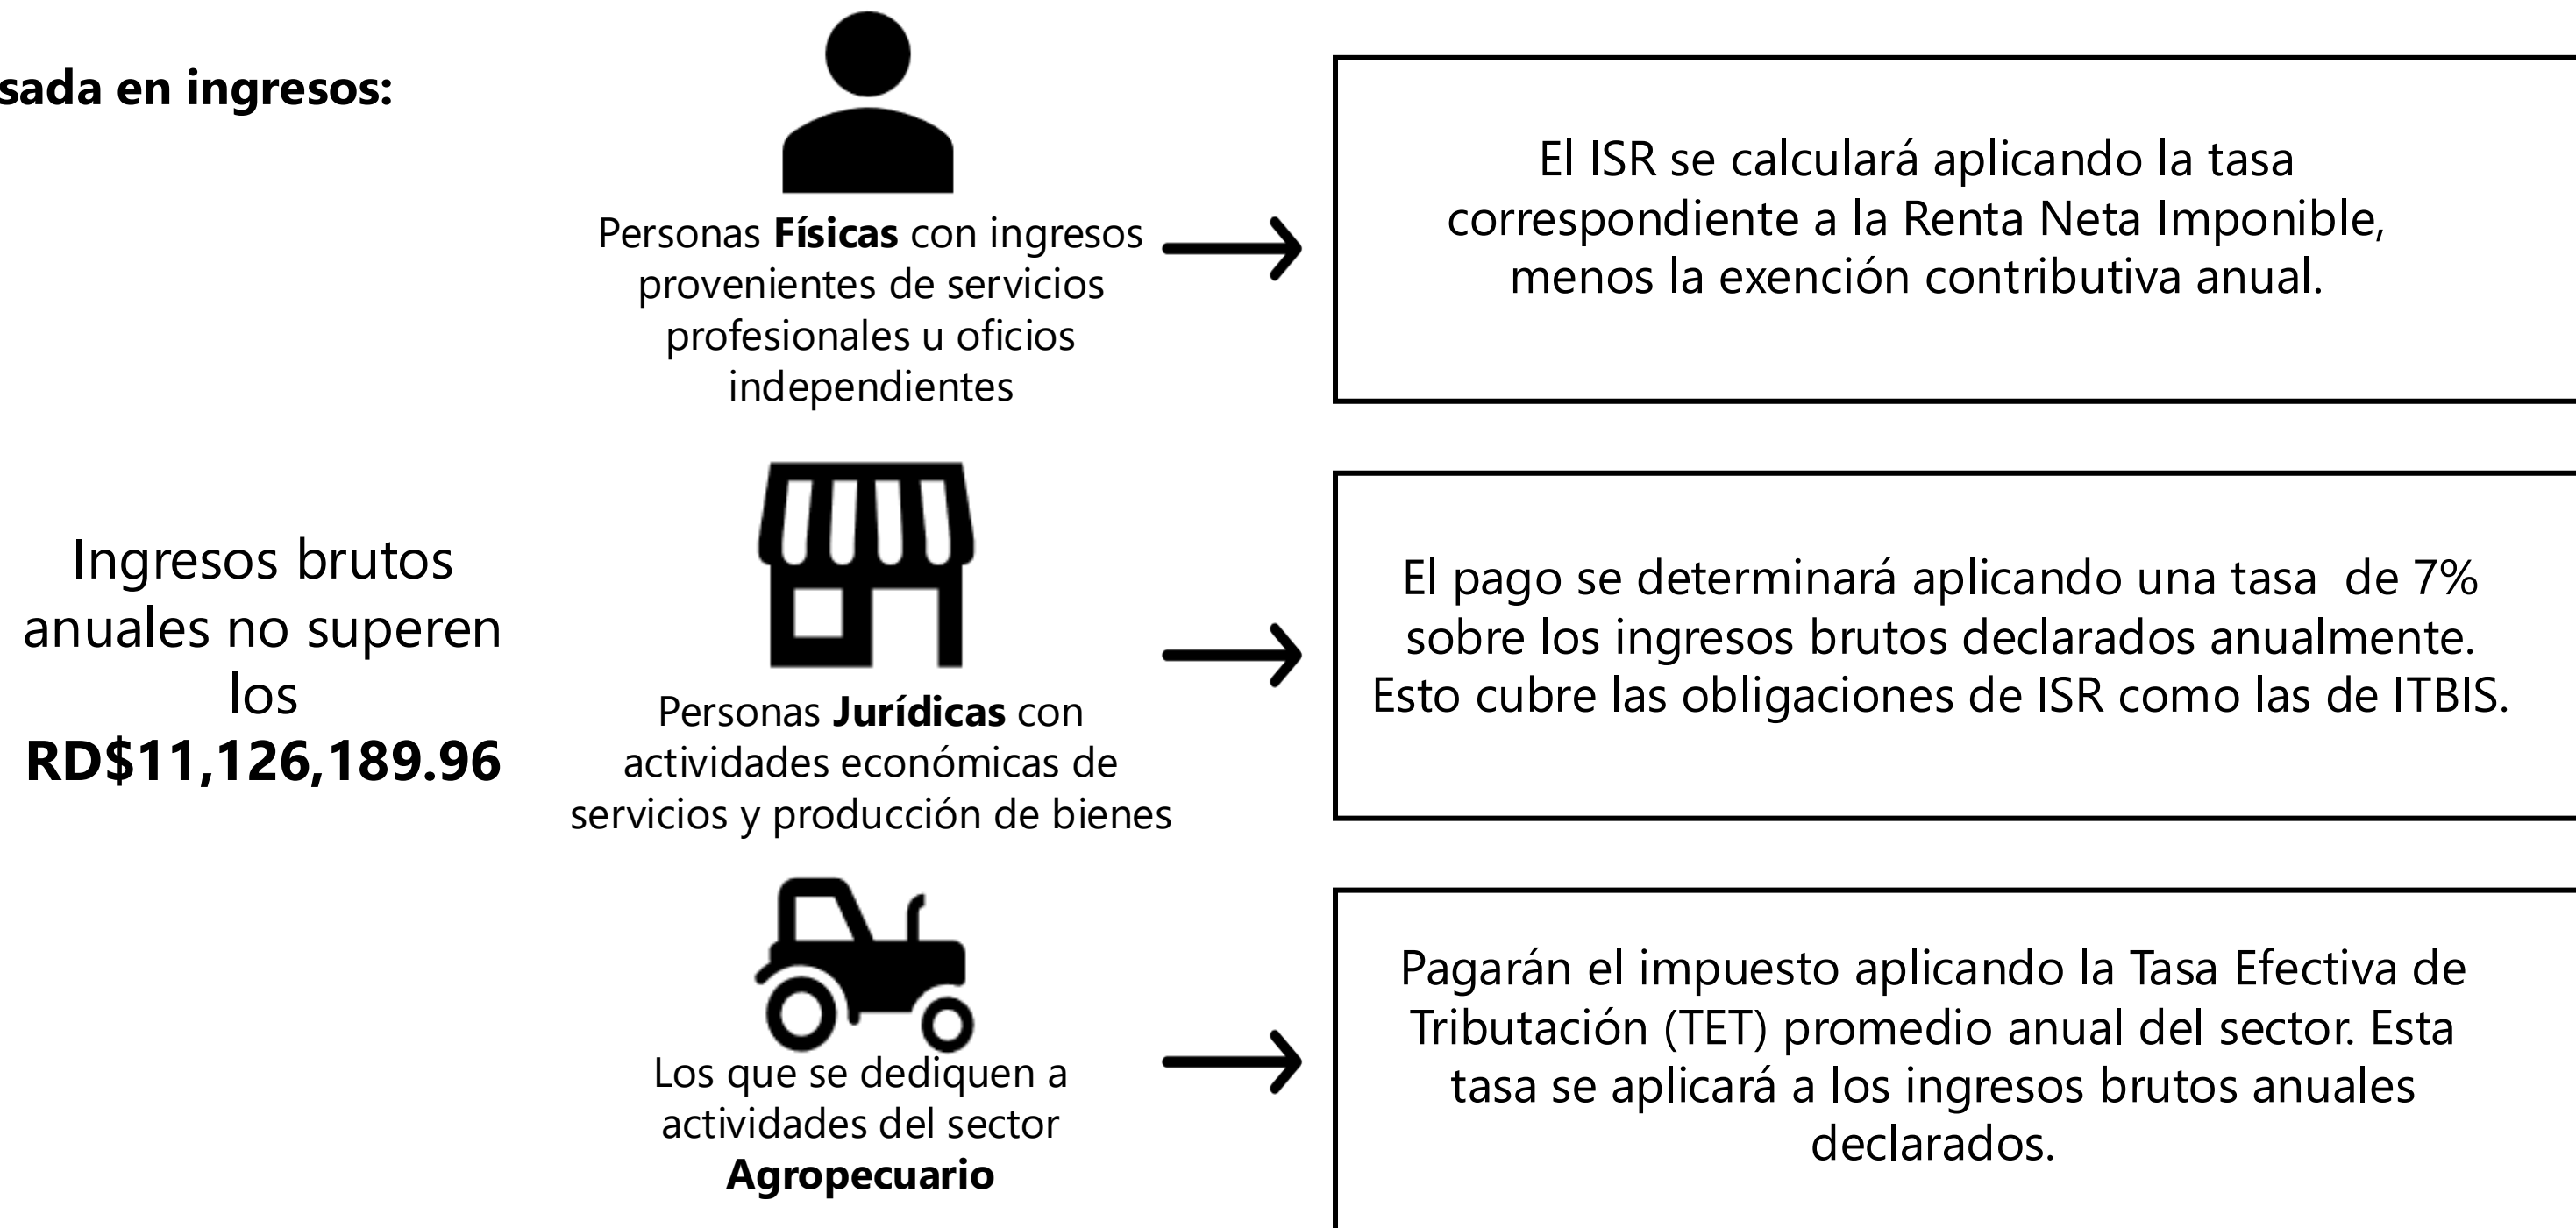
sada en ingresos:

Ingresos brutos anuales no superen los RD$11,126,189.96

Personas Físicas con ingresos provenientes de servicios profesionales u oficios independientes

El ISR se calculará aplicando la tasa correspondiente a la Renta Neta Imponible, menos la exención contributiva anual.

Personas Jurídicas con actividades económicas de servicios y producción de bienes

El pago se determinará aplicando una tasa de 7% sobre los ingresos brutos declarados anualmente. Esto cubre las obligaciones de ISR como las de ITBIS.

Los que se dediquen a actividades del sector Agropecuario

Pagarán el impuesto aplicando la Tasa Efectiva de Tributación (TET) promedio anual del sector. Esta tasa se aplicará a los ingresos brutos anuales declarados.